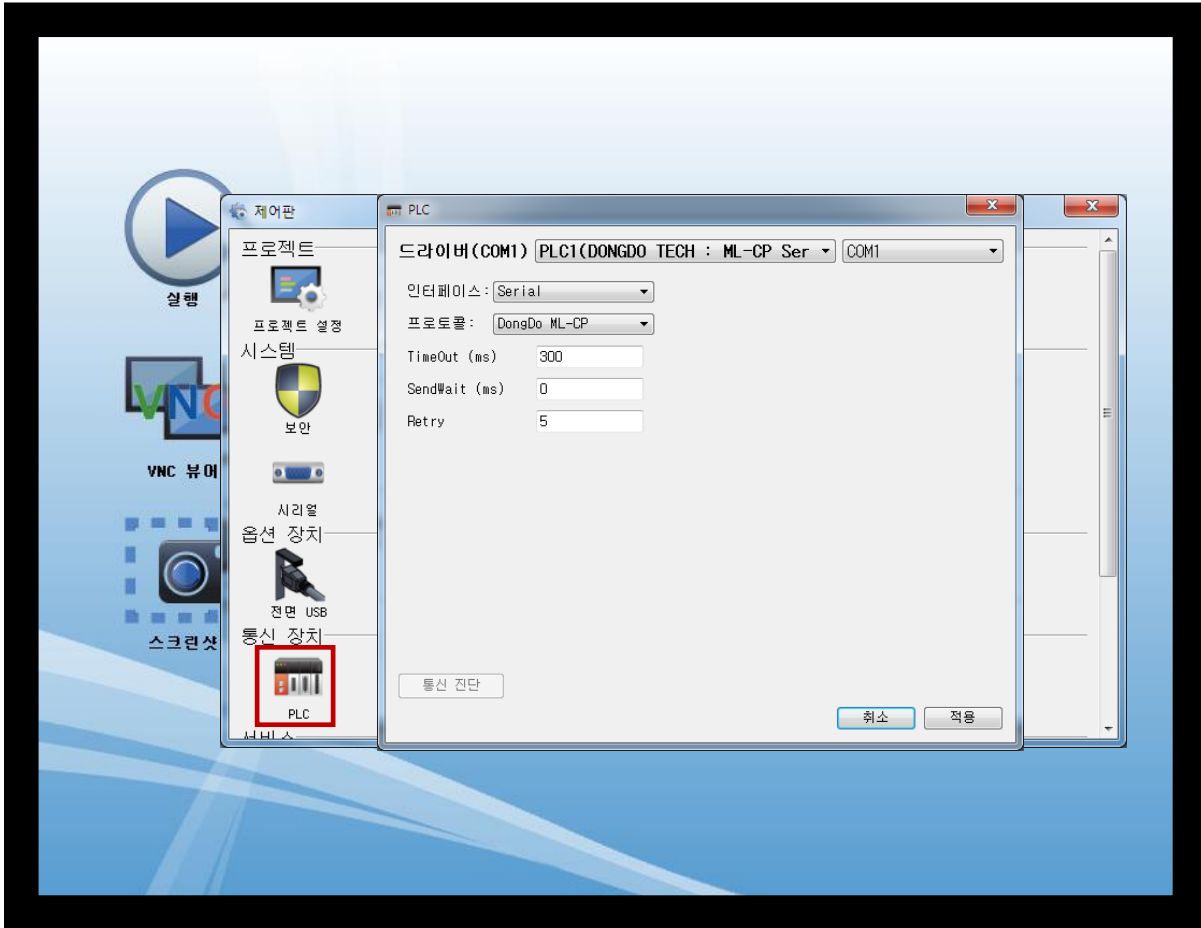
실행

VNC 뷰어

스크린샷

제어판

프로젝트

프로젝트 설정

시스템

보안

시리얼

옵션 장치

전면 USB

통신 장치

PLC

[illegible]

PLC

드라이버(COM1) PLC1(DONGDO TECH : ML-CP Ser COM1

인터페이스: Serial

프로토콜: DongDo ML-CP

TimeOut (ms) 300

SendWait (ms) 0

Retry 5

통신 진단

취소 적용